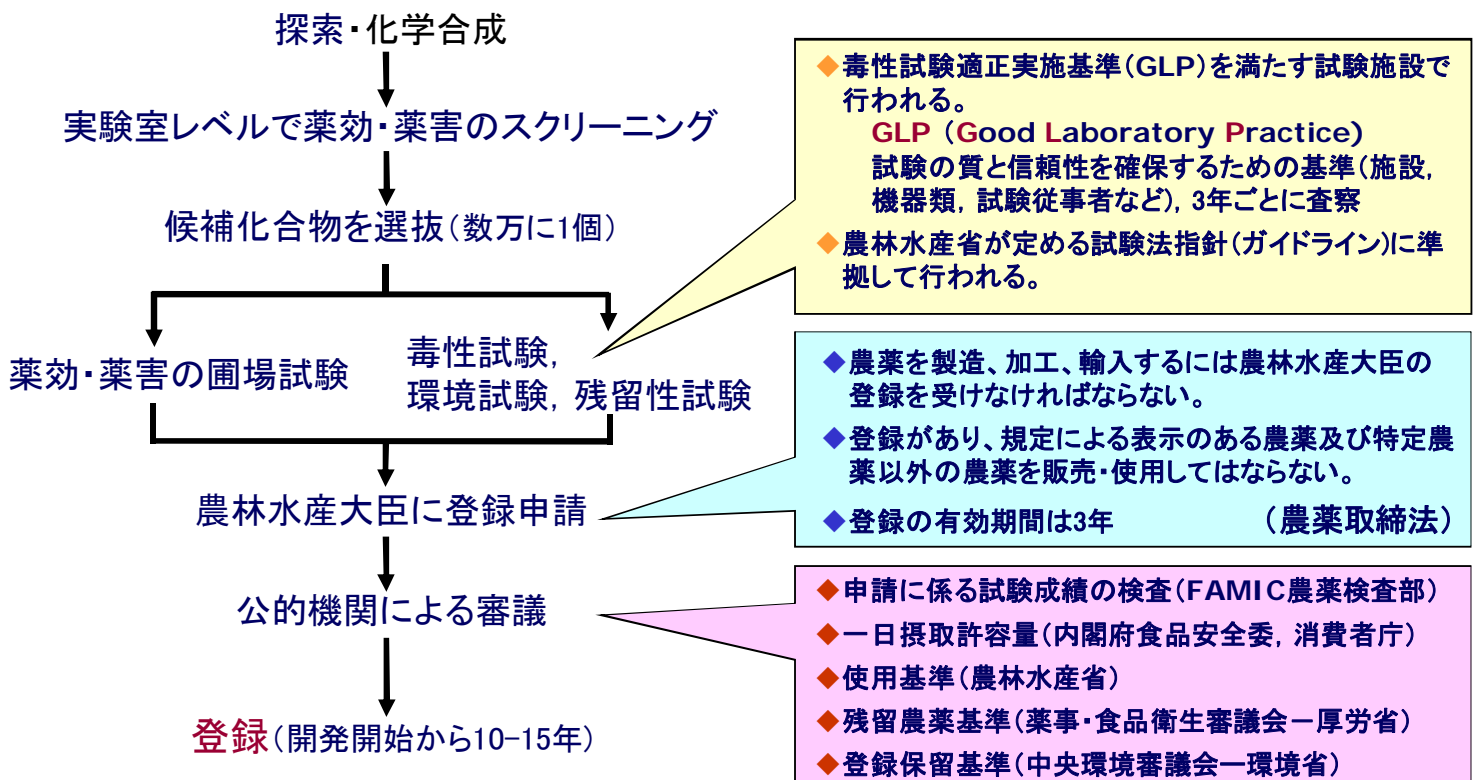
探索・化学合成

実験室レベルで薬効・薬害のスクリーニング

候補化合物を選抜（数万に1個）

薬効・薬害の圃場試験

毒性試験，環境試験，残留性試験

農林水産大臣に登録申請

公的機関による審議

登録（開発開始から10-15年）

◆毒性試験適正実施基準（GLP）を満たす試験施設で行われる。
GLP（Good Laboratory Practice）
試験の質と信頼性を確保するための基準（施設，機器類，試験従事者など），3年ごとに査察
◆農林水産省が定める試験法指針（ガイドライン）に準拠して行われる。

◆農薬を製造、加工、輸入するには農林水産大臣の登録を受けなければならない。
◆登録があり、規定による表示のある農薬及び特定農薬以外の農薬を販売・使用してはならない。
◆登録の有効期間は3年　（農薬取締法）

◆申請に係る試験成績の検査（FAMIC農薬検査部）
◆一日摂取許容量（内閣府食品安全委，消費者庁）
◆使用基準（農林水産省）
◆残留農薬基準（薬事・食品衛生審議会－厚労省）
◆登録保留基準（中央環境審議会ー環境省）